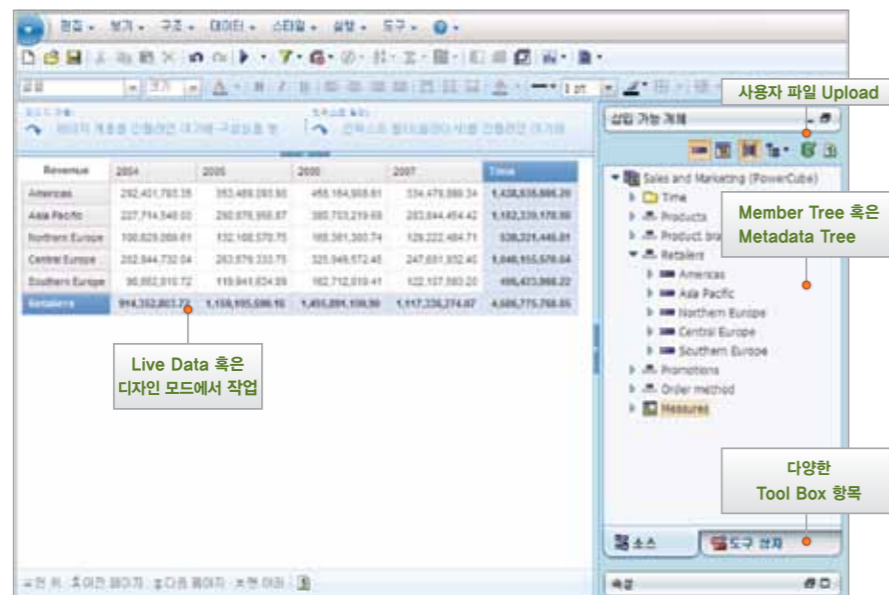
편집 ▾ 보기 ▾ 구조 ▾ 데이터 ▾ 스타일 ▾ 실행 ▾ 도구 ▾

사용자 파일 Upload

삽입 가능 개체

| Revenue | 2004 | 2005 | 2006 | 2007 | Time |
|---|---|---|---|---|---|
| Americas | 292,401,785.35 | 353,489,283.80 | 458,164,908.61 | 334,479,898.34 | 1,438,535,886.20 |
| Asia Pacific | 227,714,348.03 | 290,876,956.87 | 380,703,219.68 | 283,044,454.42 | 1,182,339,178.90 |
| Northern Europe | 100,829,069.61 | 132,168,570.75 | 166,361,360.74 | 129,222,484.71 | 528,321,446.81 |
| Central Europe | 202,844,732.04 | 263,679,333.75 | 325,949,572.45 | 247,681,932.40 | 1,040,155,570.64 |
| Southern Europe | 90,862,910.72 | 119,841,634.99 | 162,712,010.41 | 122,107,583.20 | 495,423,966.22 |
| Retailers | 914,352,803.72 | 1,159,955,096.16 | 1,493,891,106.90 | 1,117,336,274.07 | 4,686,775,760.85 |

Live Data 혹은 디자인 모드에서 작업

Sales and Marketing (PowerCube)
Time
Products
Product bra
Retailers
Americas
Asia Pacific
Northern Europe
Central Europe
Southern Europe
Promotions
Order method
Measures

Member Tree 혹은 Metadata Tree

다양한 Tool Box 항목

소스
도구 상자
속성